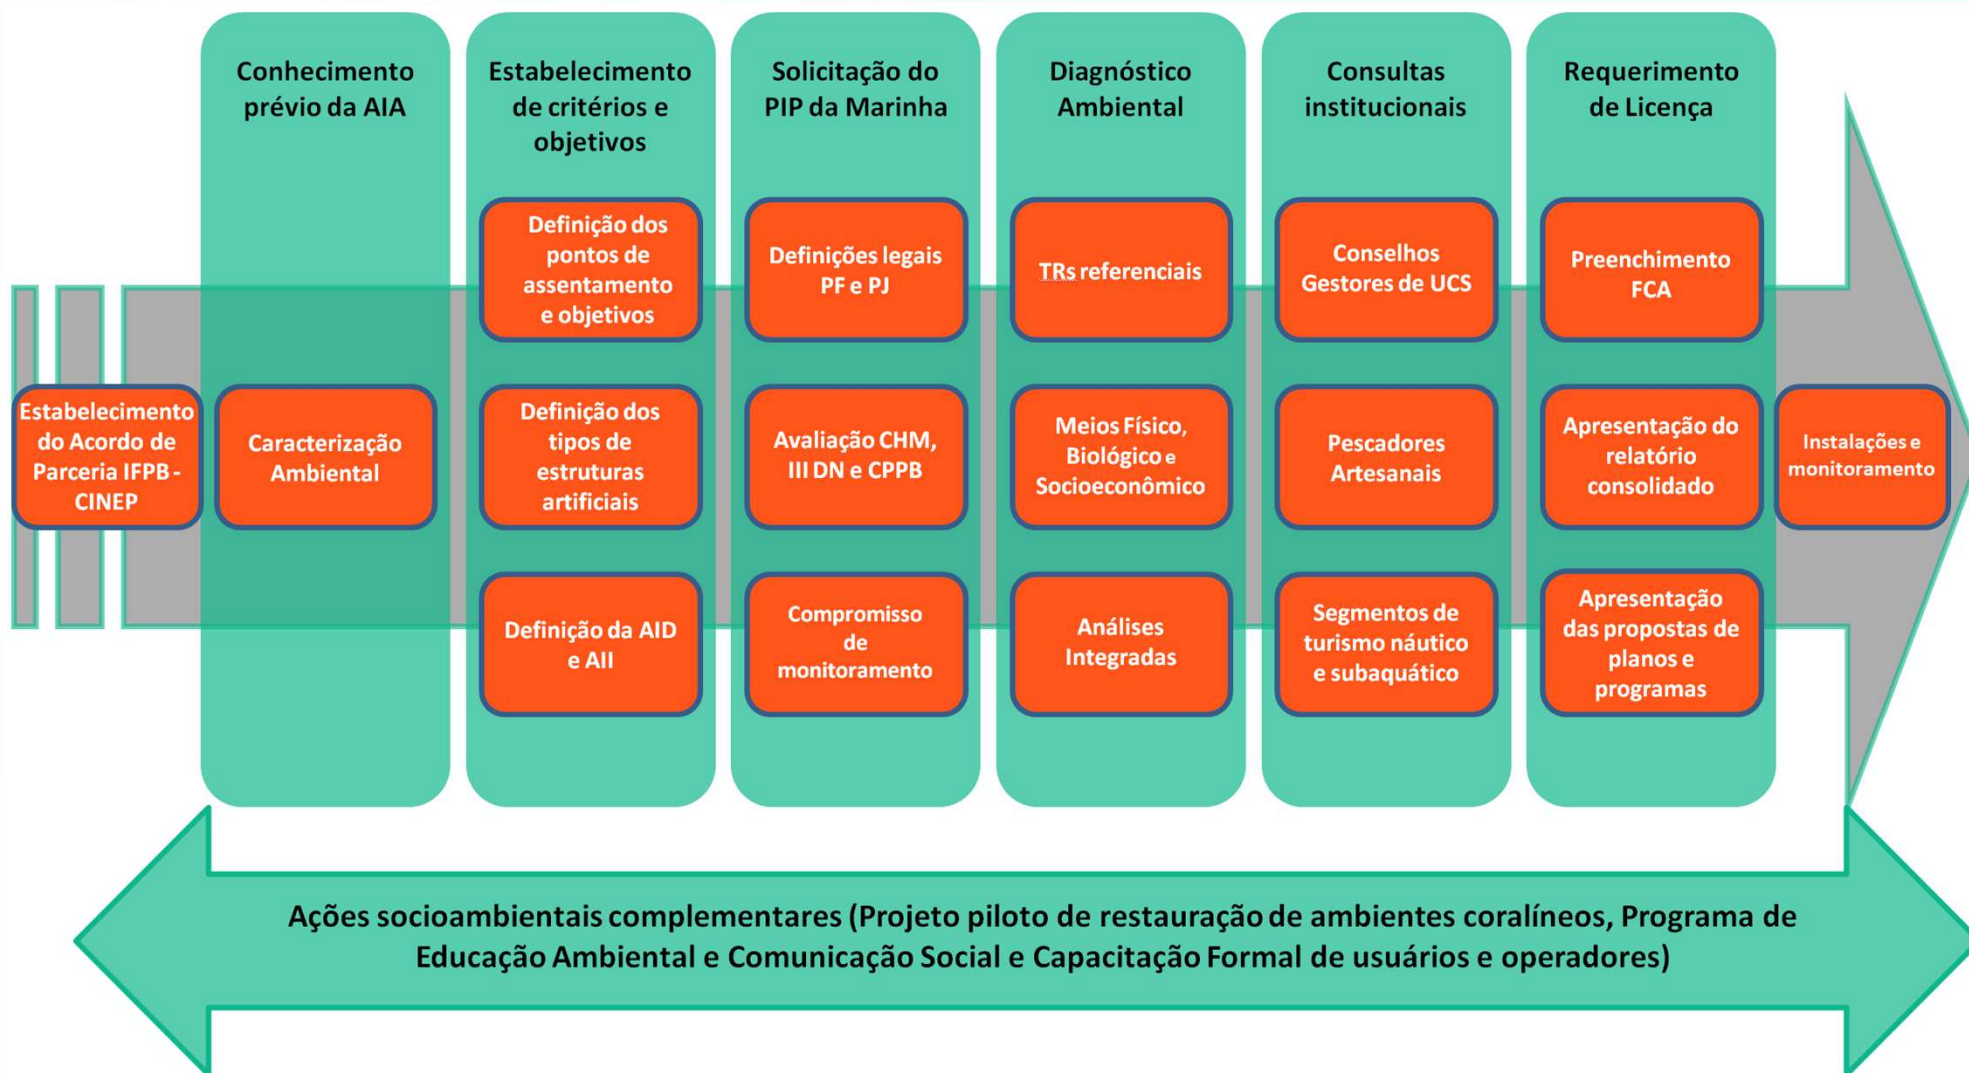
Estabelecimento do Acordo de Parceria IFPB - CINEP

Conhecimento prévio da AIA

Caracterização Ambiental

Estabelecimento de critérios e objetivos

Definição dos pontos de assentamento e objetivos

Definição dos tipos de estruturas artificiais

Definição da AID e AII

Solicitação do PIP da Marinha

Definições legais PF e PJ

Avaliação CHM, III DN e CPPB

Compromisso de monitoramento

Diagnóstico Ambiental

TRs referenciais

Meios Físico, Biológico e Socioeconômico

Análises Integradas

Consultas institucionais

Conselhos Gestores de UCS

Pescadores Artesanais

Segmentos de turismo náutico e subaquático

Requerimento de Licença

Preenchimento FCA

Apresentação do relatório consolidado

Apresentação das propostas de planos e programas

Instalações e monitoramento

Ações socioambientais complementares (Projeto piloto de restauração de ambientes coralíneos, Programa de Educação Ambiental e Comunicação Social e Capacitação Formal de usuários e operadores)